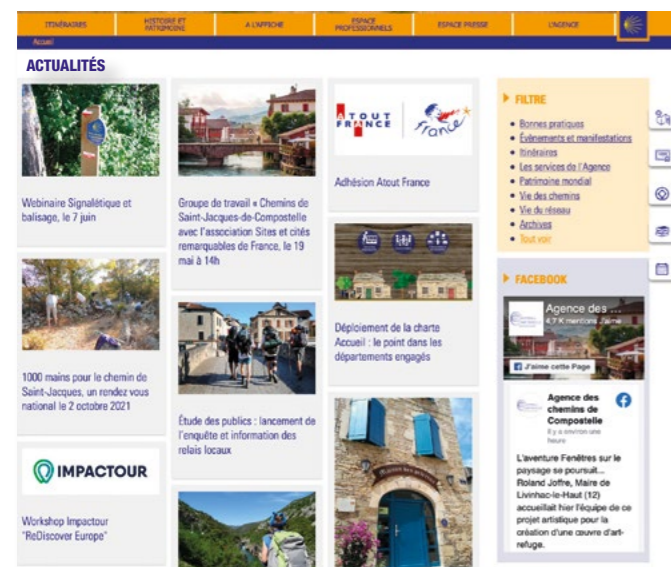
ITINÉRAIRES | HISTOIRE ET PATRIMOINE | À L'AFFICHE | ESPACE PROFESSIONNELS | ESPACE PRESSE | L'AGENCE

Accueil

ACTUALITÉS

Webinaire Signalétique et balisage, le 7 juin

Groupe de travail « Chemins de Saint-Jacques-de-Compostelle avec l'association Sites et cités remarquables de France, le 19 mai à 14h

ATOUT FRANCE

France

Adhésion Atout France

FILTRE

• Bonnes pratiques
• Événements et manifestations
• Itinéraires
• Les services de l'Agence
• Patrimoine mondial
• Vie des chemins
• Vie du réseau
• Archives
• Tout voir

1000 mains pour le chemin de Saint-Jacques, un rendez vous national le 2 octobre 2021

Étude des publics : lancement de l'enquête et information des relais locaux

Déploiement de la charte Accueil : le point dans les départements engagés

FACEBOOK

Agence des ...
4,7 K mentions J'aime

J'aime cette Page

Agence des chemins de Compostelle
Il y a environ une heure

L'aventure Fenêtres sur le paysage se poursuit... Roland Joffre, Maire de Livinhac-le-Haut (12) accueillait hier l'équipe de ce projet artistique pour la création d'une œuvre d'art-refuge.

IMPACTOUR

Workshop Impactour "ReDiscover Europe"